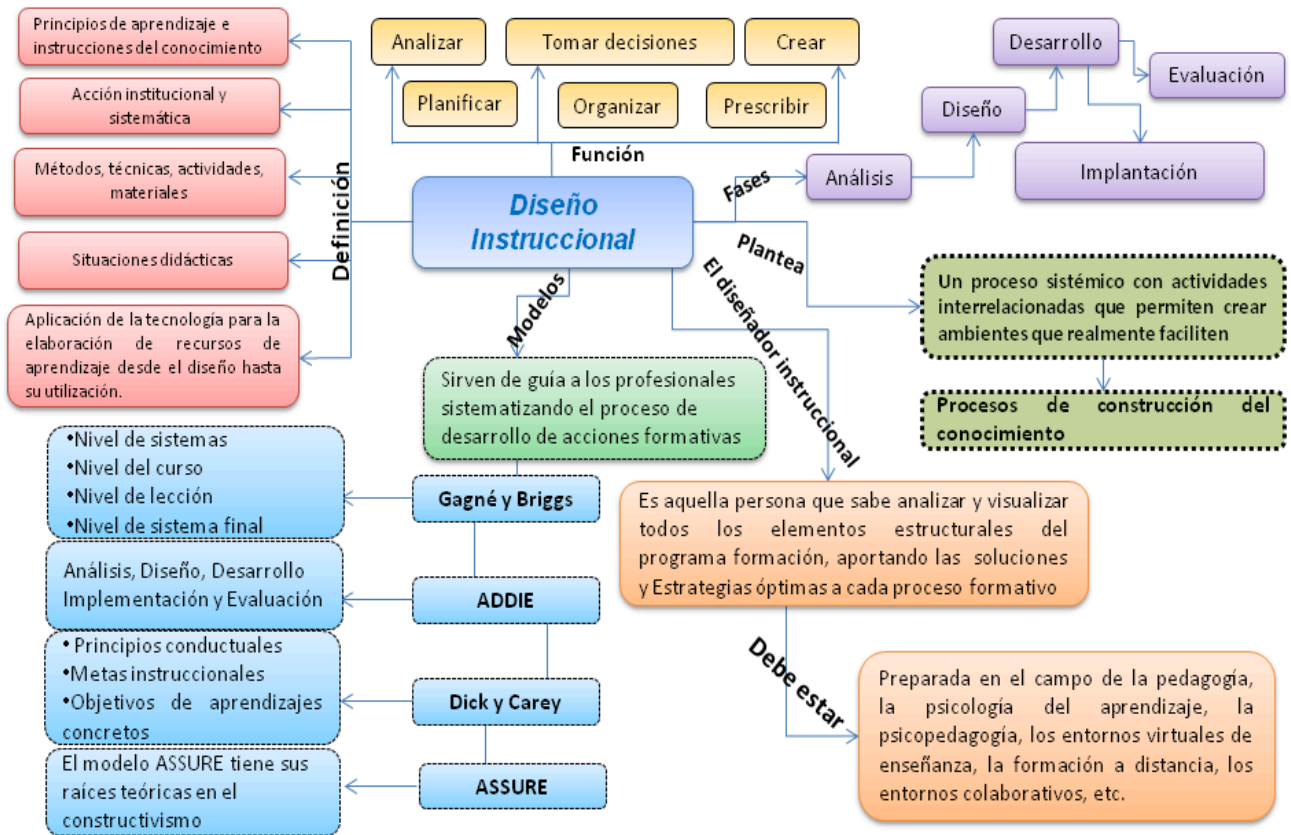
Diseño Instruccional

Definición

Principios de aprendizaje e instrucciones del conocimiento

Acción institucional y sistemática

Métodos, técnicas, actividades, materiales

Situaciones didácticas

Aplicación de la tecnología para la elaboración de recursos de aprendizaje desde el diseño hasta su utilización.

Función

Analizar

Tomar decisiones

Crear

Planificar

Organizar

Prescribir

Fases

Análisis

Diseño

Desarrollo

Evaluación

Implantación

Plantea

Un proceso sistémico con actividades interrelacionadas que permiten crear ambientes que realmente faciliten

Procesos de construcción del conocimiento

Modelos

Sirven de guía a los profesionales sistematizando el proceso de desarrollo de acciones formativas

Gagné y Briggs

•Nivel de sistemas
•Nivel del curso
•Nivel de lección
•Nivel de sistema final

ADDIE

Análisis, Diseño, Desarrollo Implementación y Evaluación

Dick y Carey

• Principios conductuales
•Metas instruccionales
•Objetivos de aprendizajes concretos

ASSURE

El modelo ASSURE tiene sus raíces teóricas en el constructivismo

El diseñador instruccional

Es aquella persona que sabe analizar y visualizar todos los elementos estructurales del programa formación, aportando las soluciones y Estrategias óptimas a cada proceso formativo

Debe estar

Preparada en el campo de la pedagogía, la psicología del aprendizaje, la psicopedagogía, los entornos virtuales de enseñanza, la formación a distancia, los entornos colaborativos, etc.